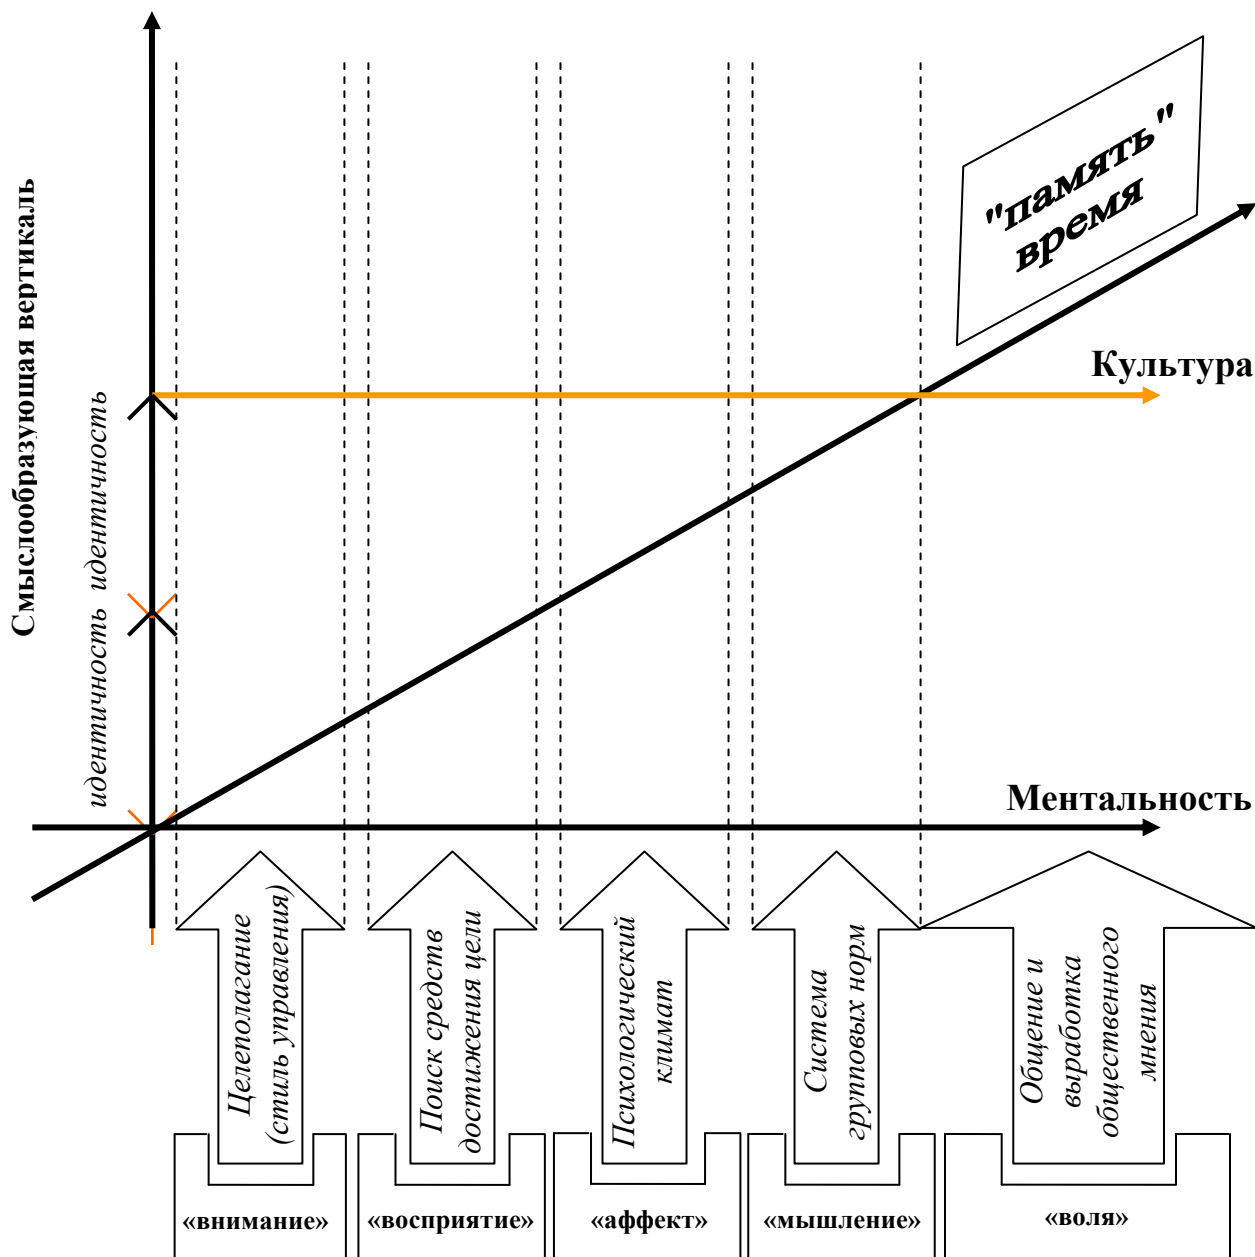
Смыслообразующая вертикаль

идентичность идентичность

"память" время

Культура

Ментальность

Целеполагание (стиль управления)

Поиск средств достижения цели

Психологический климат

Система групповых норм

Общение и выработка общественного мнения

«внимание»

«восприятие»

«аффект»

«мышление»

«воля»